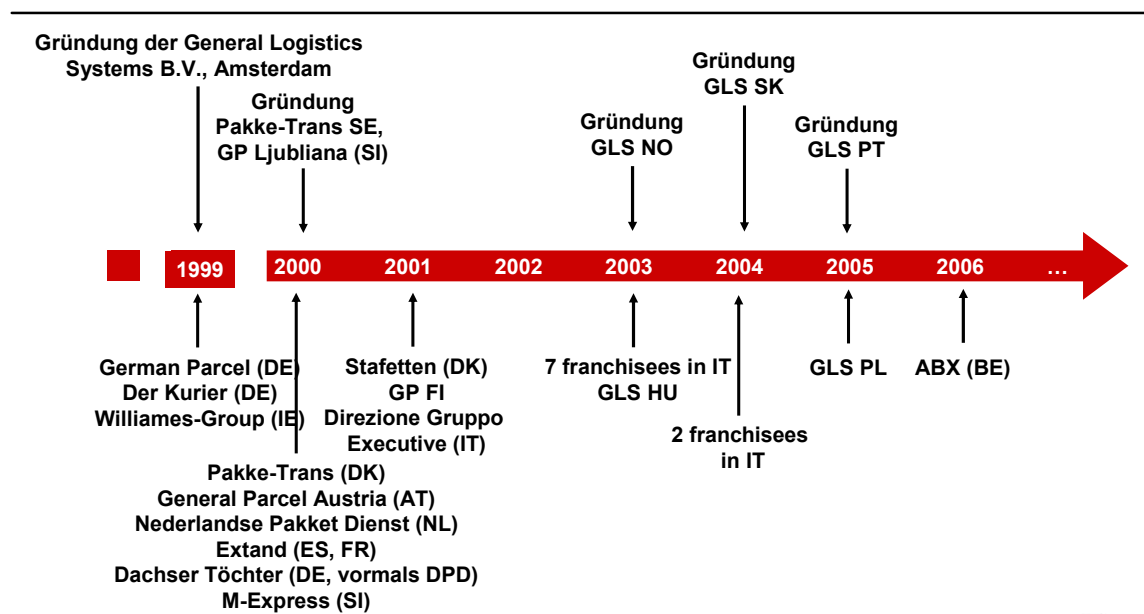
Gründung der General Logistics Systems B.V., Amsterdam

Gründung Pakke-Trans SE, GP Ljubliana (SI)

Gründung GLS NO

Gründung GLS SK

Gründung GLS PT

1999

2000

2001

2002

2003

2004

2005

2006

…

German Parcel (DE)
Der Kurier (DE)
Williames-Group (IE)

Stafetten (DK)
GP FI
Direzione Gruppo Executive (IT)

7 franchisees in IT
GLS HU

GLS PL

ABX (BE)

2 franchisees in IT

Pakke-Trans (DK)
General Parcel Austria (AT)
Nederlandse Pakket Dienst (NL)
Extand (ES, FR)
Dachser Töchter (DE, vormals DPD)
M-Express (SI)